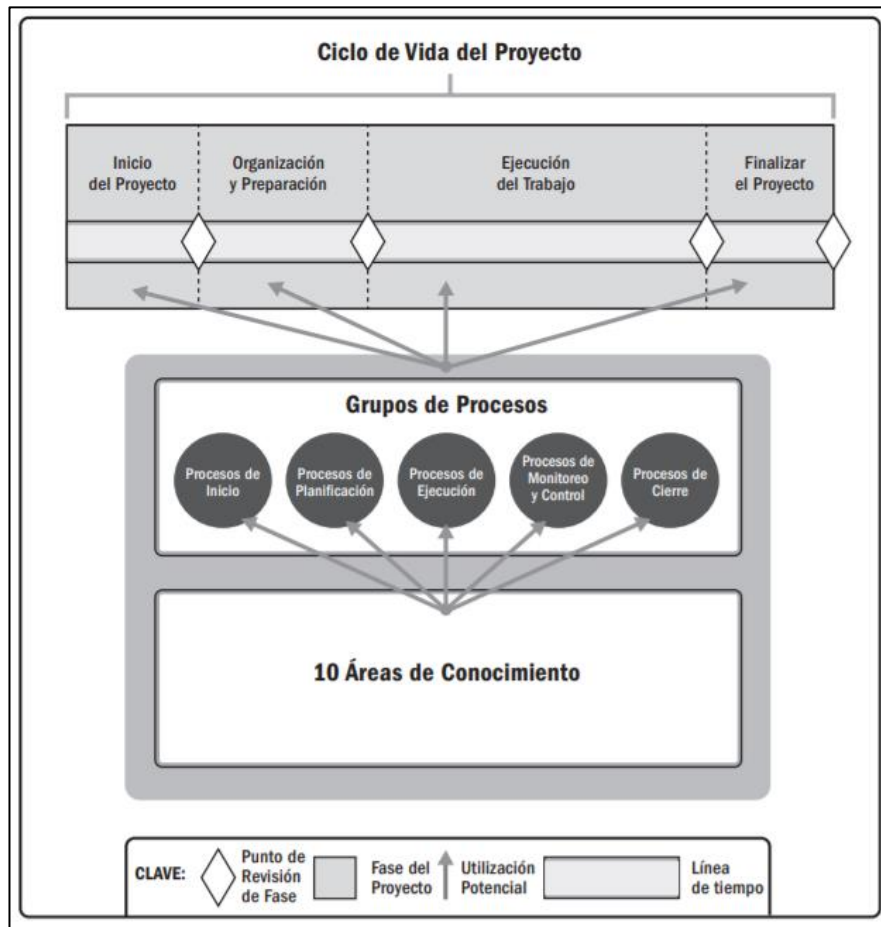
Ciclo de Vida del Proyecto

Inicio del Proyecto

Organización y Preparación

Ejecución del Trabajo

Finalizar el Proyecto

Grupos de Procesos

Procesos de Inicio

Procesos de Planificación

Procesos de Ejecución

Procesos de Monitoreo y Control

Procesos de Cierre

10 Áreas de Conocimiento

CLAVE: Punto de Revisión de Fase

Fase del Proyecto

Utilización Potencial

Línea de tiempo